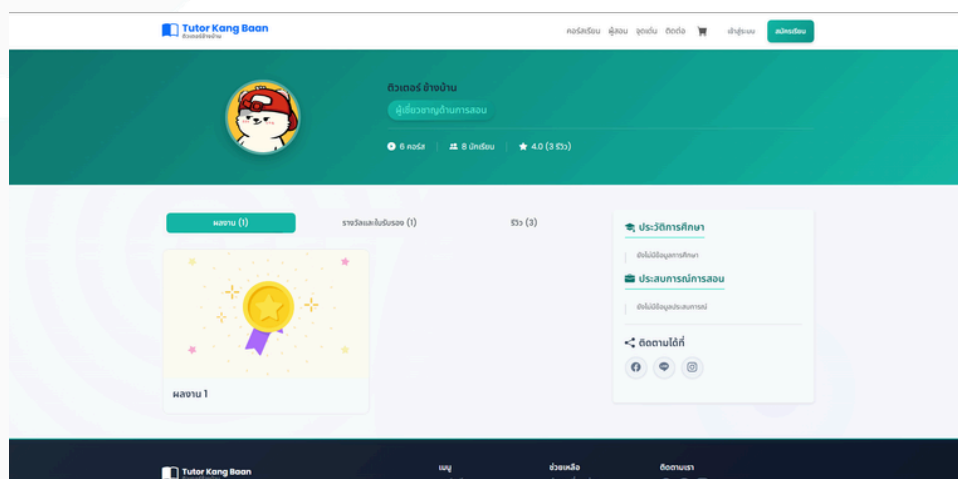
Tutor Kang Baan
ติวเตอร์ข้างบ้าน

คอร์สเรียน ผู้สอน จุดเด่น ติดต่อ เข้าสู่ระบบ สมัครเรียน

ติวเตอร์ ข้างบ้าน
ผู้เชี่ยวชาญด้านการสอน
6 คอร์ส | 8 นักเรียน | 4.0 (3 รีวิว)

ผลงาน (1) รางวัลและใบรับรอง (1) รีวิว (3)

ผลงาน 1

ประวัติการศึกษา
ยังไม่มีข้อมูลการศึกษา

ประสบการณ์การสอน
ยังไม่มีข้อมูลประสบการณ์

ติดตามได้ที่

Tutor Kang Baan
เมนู ช่วยเหลือ ติดตามเรา